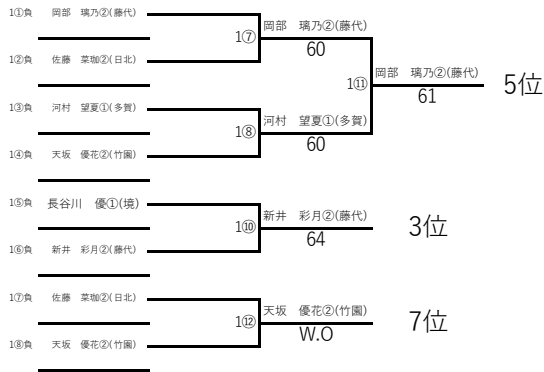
1①負　岡部　璃乃②(藤代)

1②負　佐藤　菜珈②(日北)

1③負　河村　望夏①(多賀)

1④負　天坂　優花②(竹園)

1⑤負　長谷川　優①(境)

1⑥負　新井　彩月②(藤代)

1⑦負　佐藤　菜珈②(日北)

1⑧負　天坂　優花②(竹園)

1⑦　岡部　璃乃②(藤代)
60

1⑧　河村　望夏①(多賀)
60

1⑪　岡部　璃乃②(藤代)
61

5位

1⑩　新井　彩月②(藤代)
64

3位

1⑫　天坂　優花②(竹園)
W.O

7位